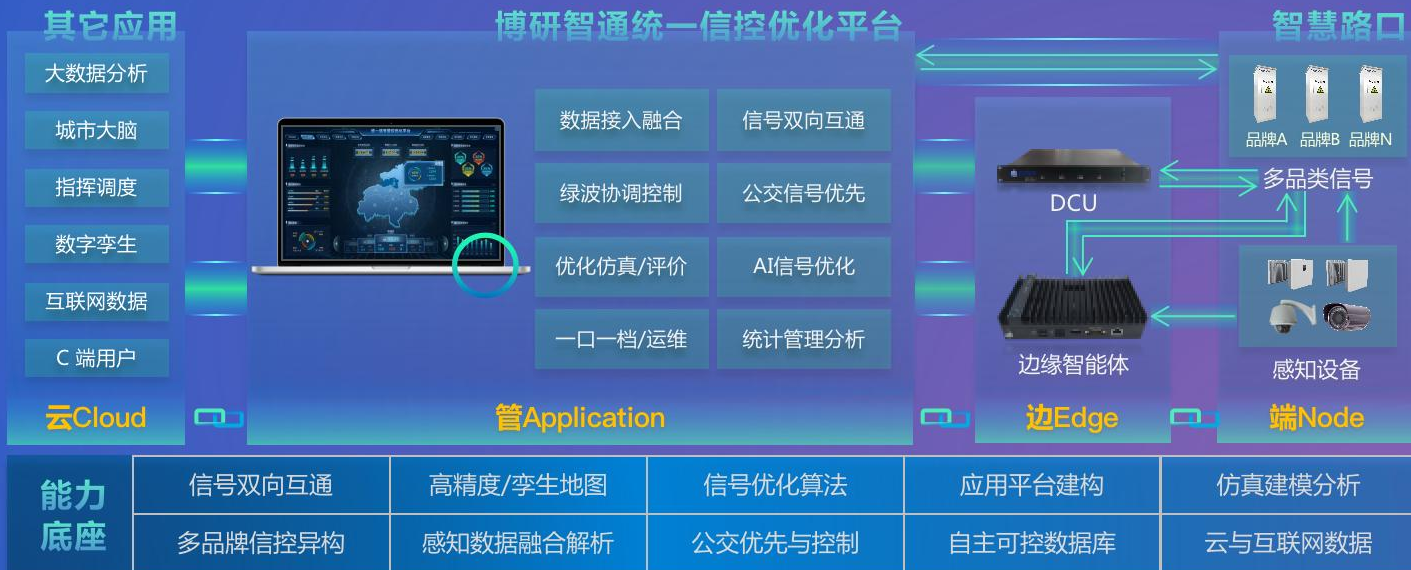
其它应用

大数据分析

城市大脑

指挥调度

数字孪生

互联网数据

C 端用户

云Cloud

博研智通统一信控优化平台

数据接入融合

信号双向互通

绿波协调控制

公交信号优先

优化仿真/评价

AI信号优化

一口一档/运维

统计管理分析

管Application

智慧路口

品牌A 品牌B 品牌N

多品类信号

DCU

边缘智能体

感知设备

边Edge

端Node

能力底座

| 信号双向互通 | 高精度/孪生地图 | 信号优化算法 | 应用平台建构 | 仿真建模分析 |
|---|---|---|---|---|
| 多品牌信控异构 | 感知数据融合解析 | 公交优先与控制 | 自主可控数据库 | 云与互联网数据 |